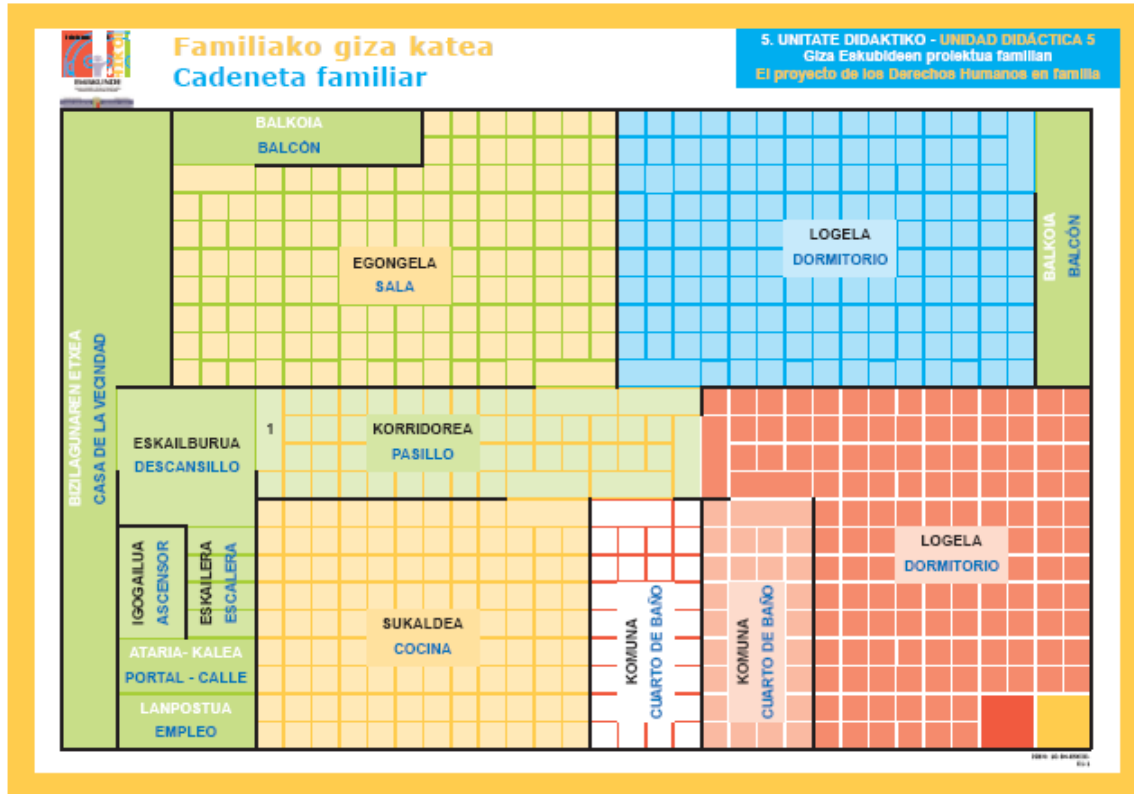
Familiako giza katea
Cadeneta familiar

5. UNITATE DIDAKTIKO - UNIDAD DIDÁCTICA 5
Giza Eskubideen proiektua familian
El proyecto de los Derechos Humanos en familia

BALKOIA
BALCÓN

EGONGELA
SALA

LOGELA
DORMITORIO

BALKOIA
BALCÓN

BIZILAGUNAREN ETXEA
CASA DE LA VECINDAD

ESKAILBURUA
DESCANSILLO

1

KORRIDOREA
PASILLO

LOGELA
DORMITORIO

IGOGAILUA
ASCENSOR

ESKAILERA
ESCALERA

SUKALDEA
COCINA

KOMUNA
CUARTO DE BAÑO

KOMUNA
CUARTO DE BAÑO

ATARIA- KALEA
PORTAL - CALLE

LANPOSTUA
EMPLEO

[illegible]